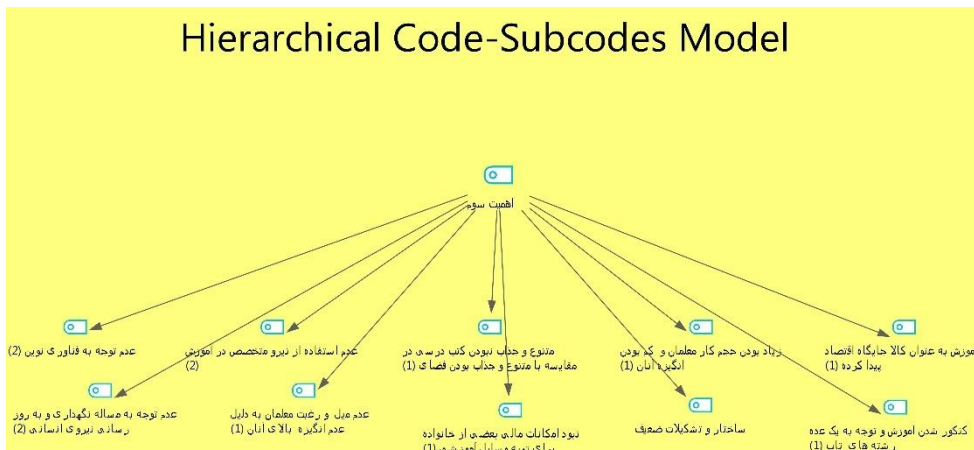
Hierarchical Code-Subcodes Model

اهمیت سوم

عدم توجه به فناوری نوین (2)

عدم استفاده از نیرو متخصص در آموزش (2)

متنوع و جذاب نبودن کتب درسی در مقایسه با متنوع و جذاب بودن فضای (1)

زیاد بودن حجم کار معلمان و کم بودن انگیزه آنان (1)

آموزش به عنوان کالا جایگاه اقتصاد پیدا کرده (1)

عدم توجه به مساله نگهداری و به روز رسانی نیروی انسانی (2)

عدم میل و رغبت معلمان به دلیل عدم انگیزه بالای آنان (1)

نبود امکانات مالی بعضی از خانواده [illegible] (1)

ساختار و تشکیلات ضعیف

کنکور شدن آموزش و توجه به یک عده رشته های تاپ (1)